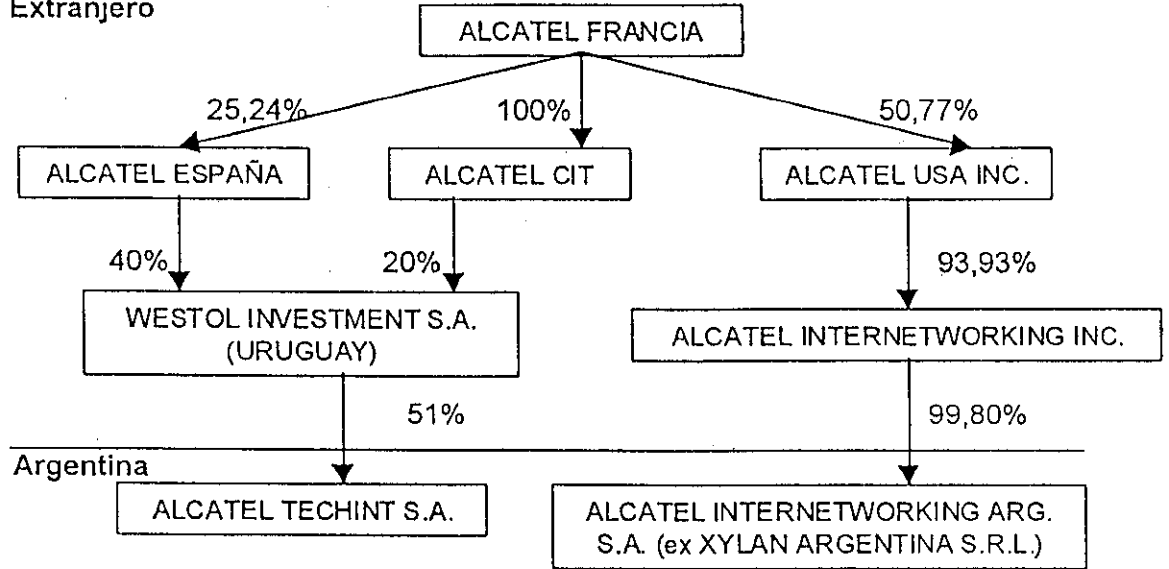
Extranjero

ALCATEL FRANCIA

25,24%

100%

50,77%

ALCATEL ESPAÑA

ALCATEL CIT

ALCATEL USA INC.

40%

20%

93,93%

WESTOL INVESTMENT S.A. (URUGUAY)

ALCATEL INTERNETWORKING INC.

51%

99,80%

Argentina

ALCATEL TECHINT S.A.

ALCATEL INTERNETWORKING ARG. S.A. (ex XYLAN ARGENTINA S.R.L.)